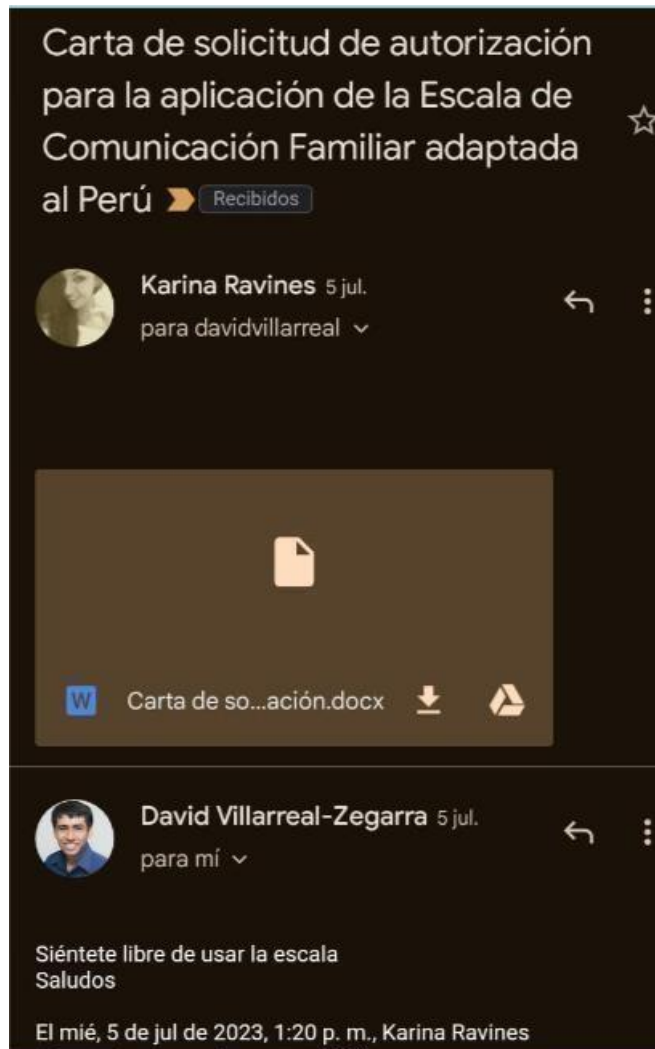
Carta de solicitud de autorización para la aplicación de la Escala de Comunicación Familiar adaptada al Perú Recibidos

Karina Ravines 5 jul.
para davidvillarreal

W Carta de so...ación.docx

David Villarreal-Zegarra 5 jul.
para mí

Siéntete libre de usar la escala
Saludos

El mié, 5 de jul de 2023, 1:20 p. m., Karina Ravines